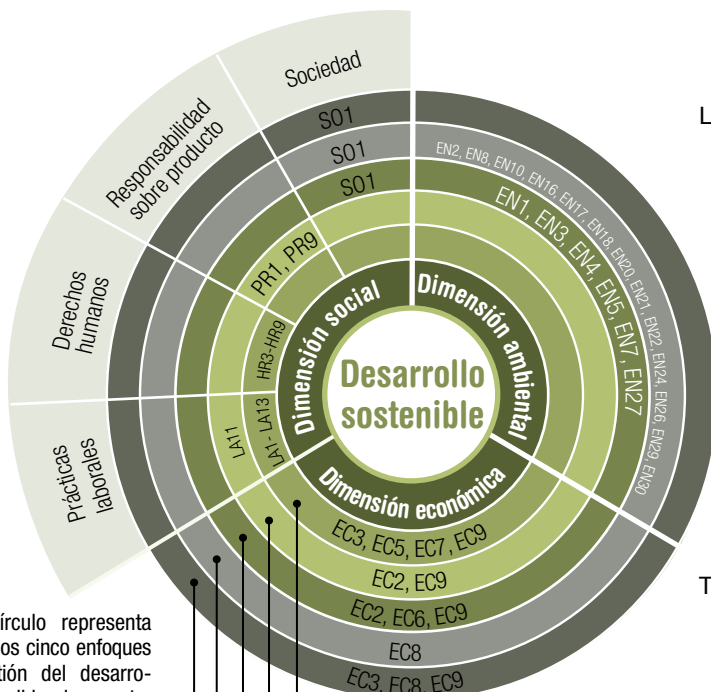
Sociedad

Responsabilidad sobre producto

Derechos humanos

Prácticas laborales

S01

S01

S01

PR1, PR9

HR3-HR9

LA11

LA1- LA13

EN2, EN8, EN10, EN16, EN17, EN18, EN20, EN21, EN22, EN24, EN26, EN29, EN30

EN1, EN3, EN4, EN5, EN7, EN27

Dimensión social

Dimensión ambiental

Dimensión económica

Desarrollo sostenible

EC3, EC5, EC7, EC9

EC2, EC9

EC2, EC6, EC9

EC8

EC3, EC8, EC9

L

T

írculo representa
os cinco enfoques
tión del desarro-